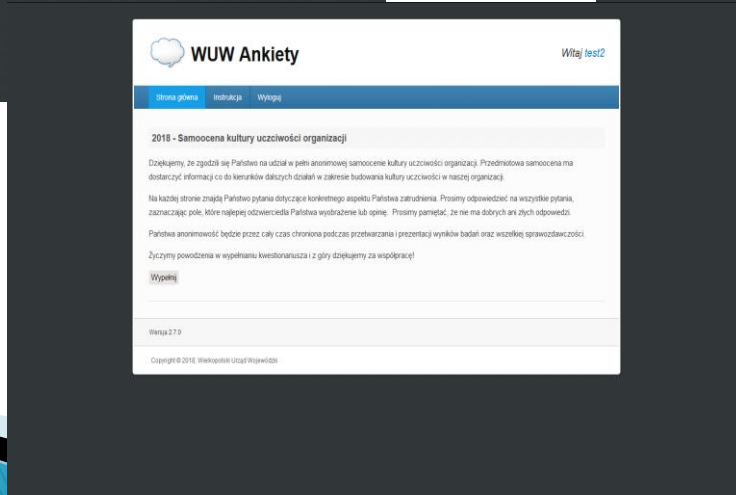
WUW Ankiety

Witaj test2

Strona główna Instrukcja Wyloguj

2018 - Samoocena kultury uczciwości organizacji

Dziękujemy, że zgodzili się Państwo na udział w pełni anonimowej samoocenie kultury uczciwości organizacji. Przedmiotowa samoocena ma dostarczyć informacji co do kierunków dalszych działań w zakresie budowania kultury uczciwości w naszej organizacji.

Na każdej stronie znajdą Państwo pytania dotyczące konkretnego aspektu Państwa zatrudnienia. Prosimy odpowiedzieć na wszystkie pytania, zaznaczając pole, które najlepiej odzwierciedla Państwa wyobrażenie lub opinię. Prosimy pamiętać, że nie ma dobrych ani złych odpowiedzi.

Państwa anonimowość będzie przez cały czas chroniona podczas przetwarzania i prezentacji wyników badań oraz wszelkiej sprawozdawczości.

Życzymy powodzenia w wypełnianiu kwestionariusza i z góry dziękujemy za współpracę!

Wypełnij

Wersja 2.7.0

Copyright © 2018, Wielkopolski Urząd Wojewódzki